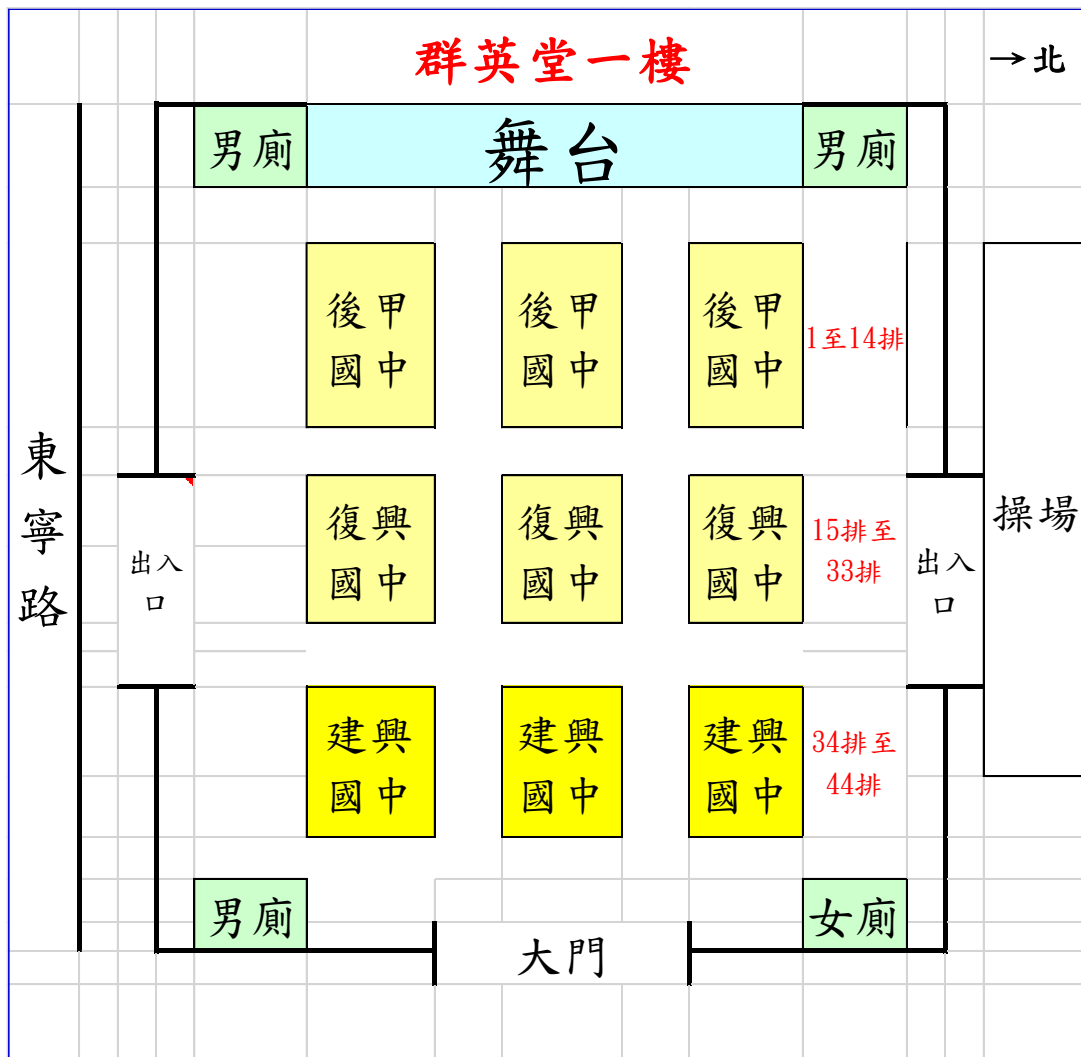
群英堂一樓

→北

男廁

舞台

男廁

東寧路

後甲國中

後甲國中

後甲國中

1至14排

出入口

復興國中

復興國中

復興國中

15排至33排

出入口

操場

建興國中

建興國中

建興國中

34排至44排

男廁

女廁

大門